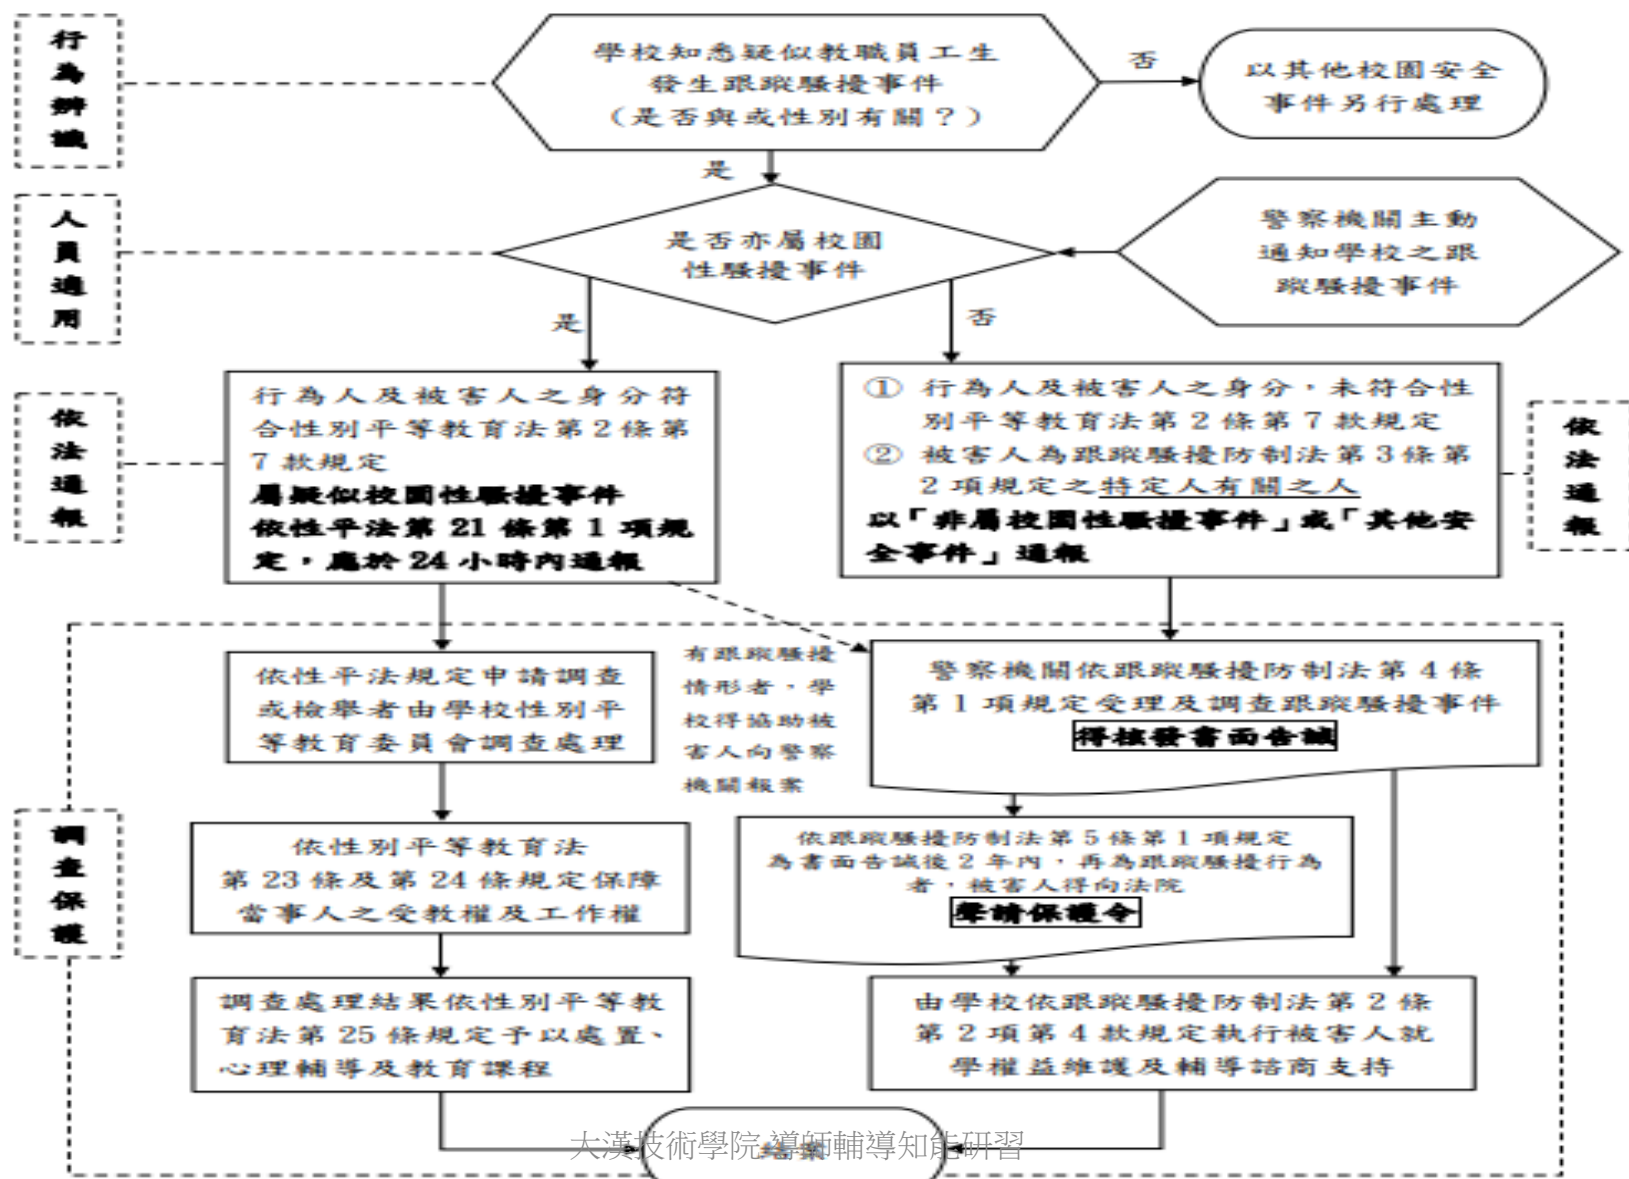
行為辨識

學校知悉疑似教職員工生發生跟蹤騷擾事件（是否與或性別有關？）

否

以其他校園安全事件另行處理

是

人員適用

是否亦屬校園性騷擾事件

警察機關主動通知學校之跟蹤騷擾事件

是

否

依法通報

行為人及被害人之身分符合性別平等教育法第2條第7款規定
屬疑似校園性騷擾事件
依性平法第21條第1項規定，應於24小時內通報

① 行為人及被害人之身分，未符合性別平等教育法第2條第7款規定
② 被害人為跟蹤騷擾防制法第3條第2項規定之特定人有關之人
以「非屬校園性騷擾事件」或「其他安全事件」通報

依法通報

調查保護

依性平法規定申請調查或檢舉者由學校性別平等教育委員會調查處理

有跟蹤騷擾情形者，學校得協助被害人向警察機關報案

警察機關依跟蹤騷擾防制法第4條第1項規定受理及調查跟蹤騷擾事件
得核發書面告誡

依性別平等教育法第23條及第24條規定保障當事人之受教權及工作權

依跟蹤騷擾防制法第5條第1項規定為書面告誡後2年內，再為跟蹤騷擾行為者，被害人得向法院
聲請保護令

調查處理結果依性別平等教育法第25條規定予以處置、心理輔導及教育課程

由學校依跟蹤騷擾防制法第2條第2項第4款規定執行被害人就學權益維護及輔導諮商支持

結案

大漢技術學院 導師輔導知能研習